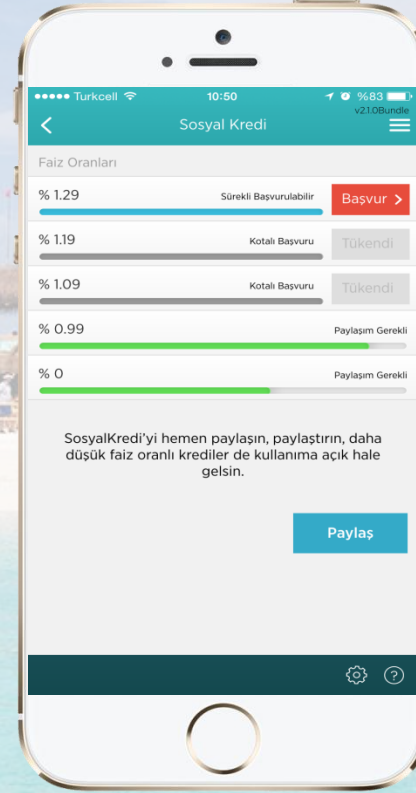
●●●●● Turkcell 10:50 %83
v2.1.0Bundle
Sosyal Kredi

Faiz Oranları

% 1.29 Sürekli Başvurulabilir Başvur

% 1.19 Kotalı Başvuru Tükendi

% 1.09 Kotalı Başvuru Tükendi

% 0.99 Paylaşım Gerekli

% 0 Paylaşım Gerekli

SosyalKredi'yi hemen paylaşın, paylaştırın, daha düşük faiz oranlı krediler de kullanıma açık hale gelsin.

Paylaş